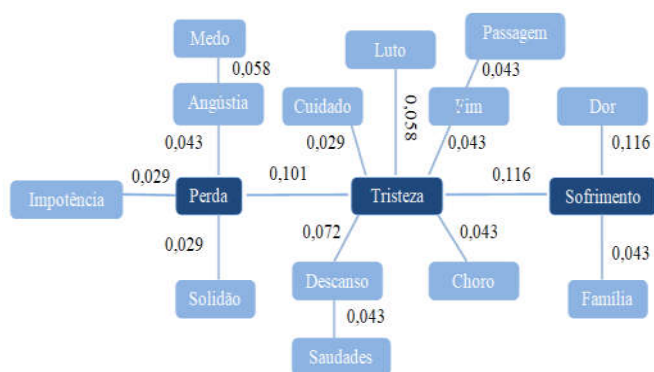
Medo
0,058
Angústia
0,043
0,029
Impotência
Perda
0,029
Solidão
0,101
Cuidado
0,029
Luto
0,058
Passagem
0,043
Fim
0,043
Tristeza
0,072
Descanso
0,043
Saudades
0,043
Choro
0,116
Dor
0,116
Sofrimento
0,043
Família